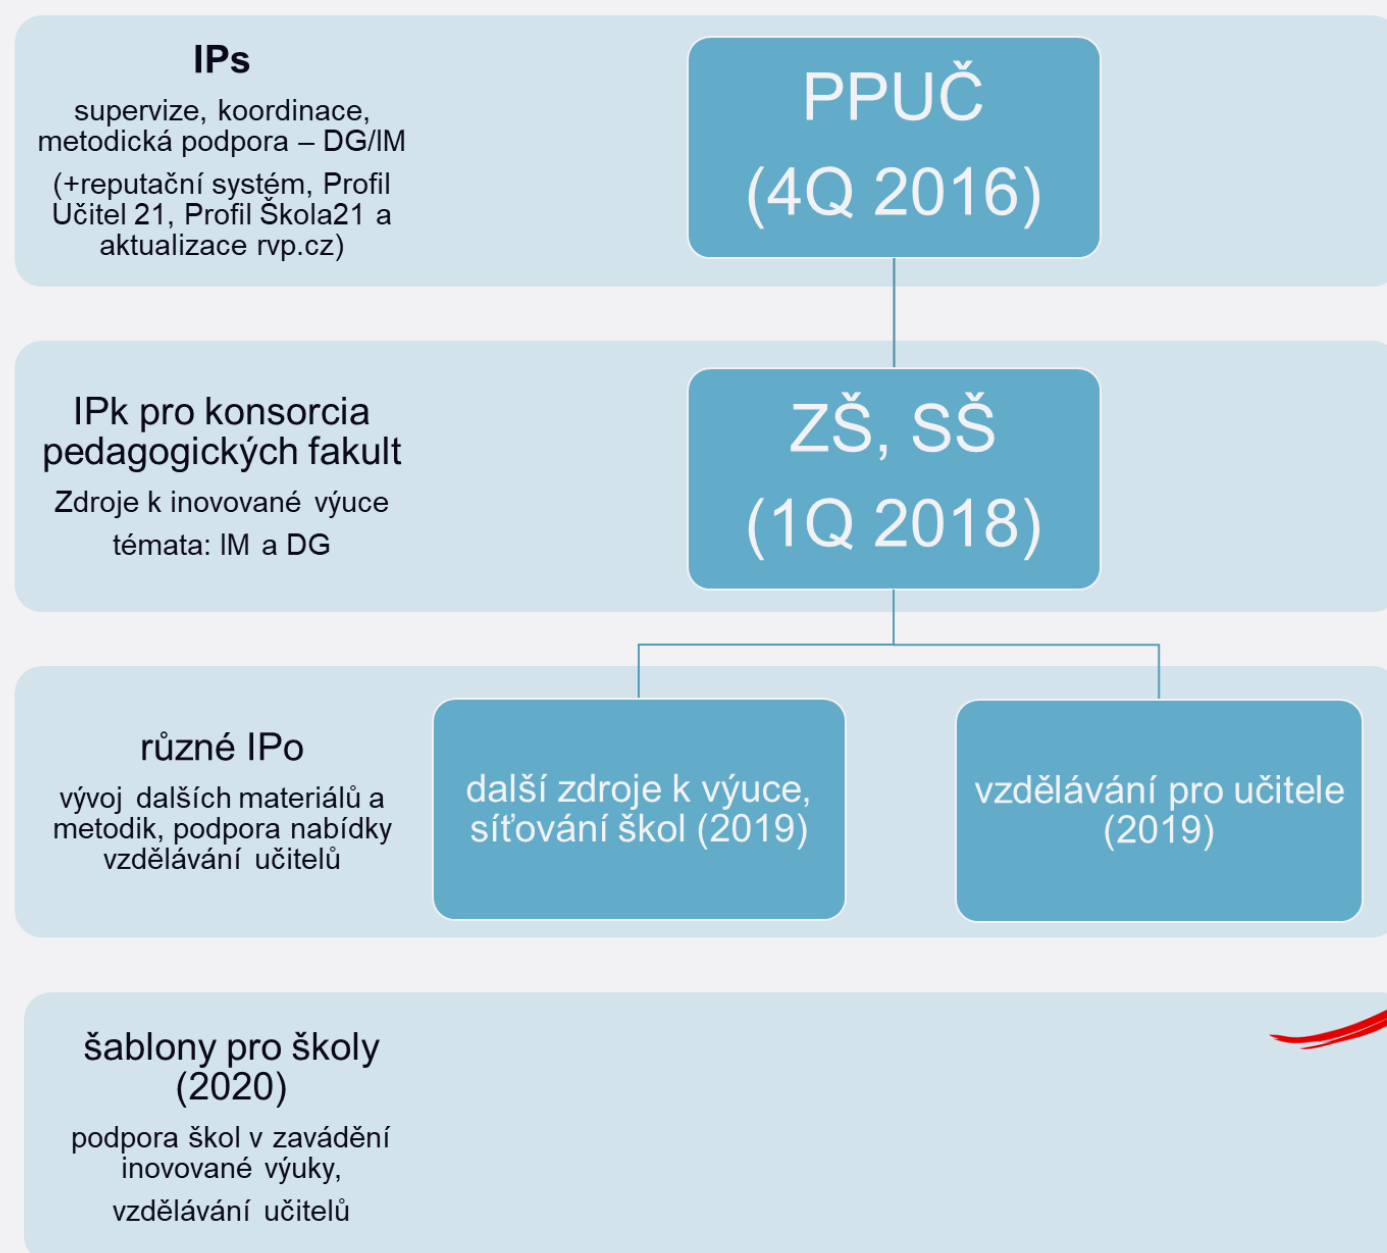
IPs
supervize, koordinace, metodická podpora – DG/IM
(+reputační systém, Profil Učitel 21, Profil Škola21 a aktualizace rvp.cz)

PPUČ
(4Q 2016)

IPk pro konsorcia pedagogických fakult
Zdroje k inovované výuce
témata: IM a DG

ZŠ, SŠ
(1Q 2018)

různé IPo
vývoj dalších materiálů a metodik, podpora nabídky vzdělávání učitelů

další zdroje k výuce, síťování škol (2019)

vzdělávání pro učitele (2019)

šablony pro školy (2020)
podpora škol v zavádění inovované výuky,
vzdělávání učitelů